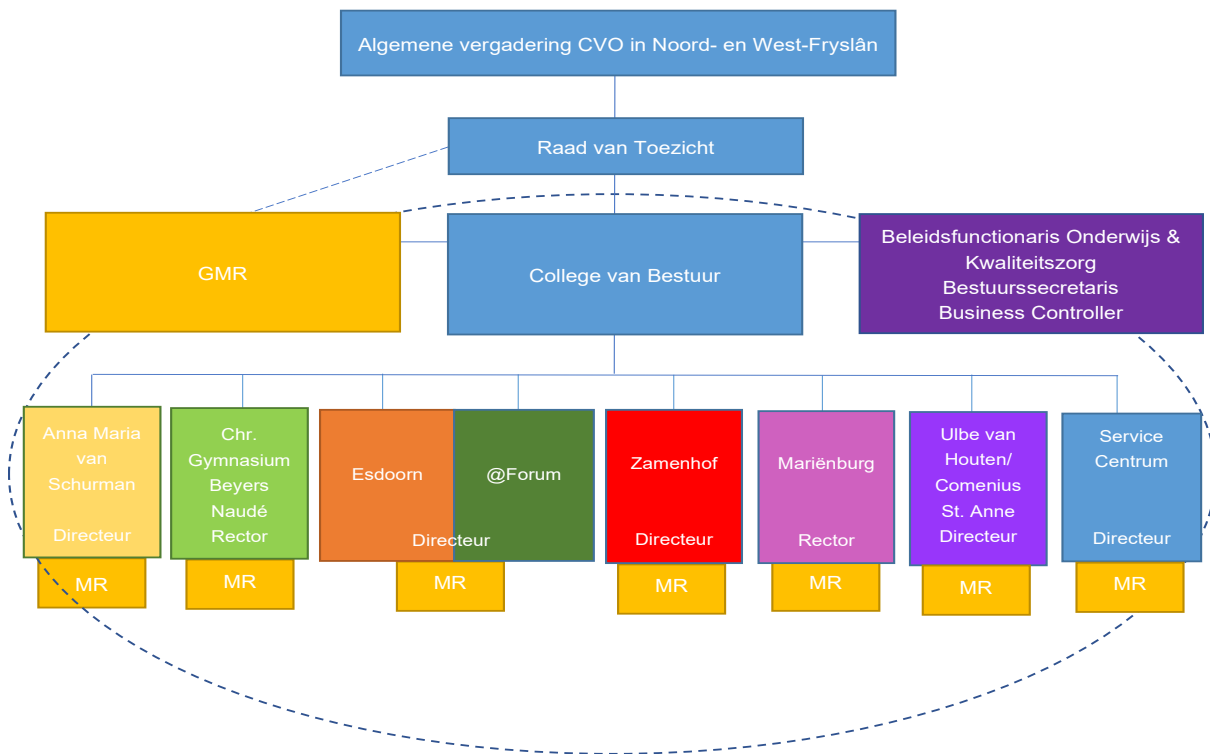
Algemene vergadering CVO in Noord- en West-Fryslân

Raad van Toezicht

GMR

College van Bestuur

Beleidsfunctionaris Onderwijs & Kwaliteitszorg
Bestuurssecretaris
Business Controller

Anna Maria van Schurman
Directeur

MR

Chr. Gymnasium Beyers Naudé
Rector

MR

Esdoorn

@Forum

Directeur

MR

Zamenhof
Directeur

MR

Mariënburg
Rector

MR

Ulbe van Houten/ Comenius St. Anne
Directeur

MR

Service Centrum
Directeur

MR